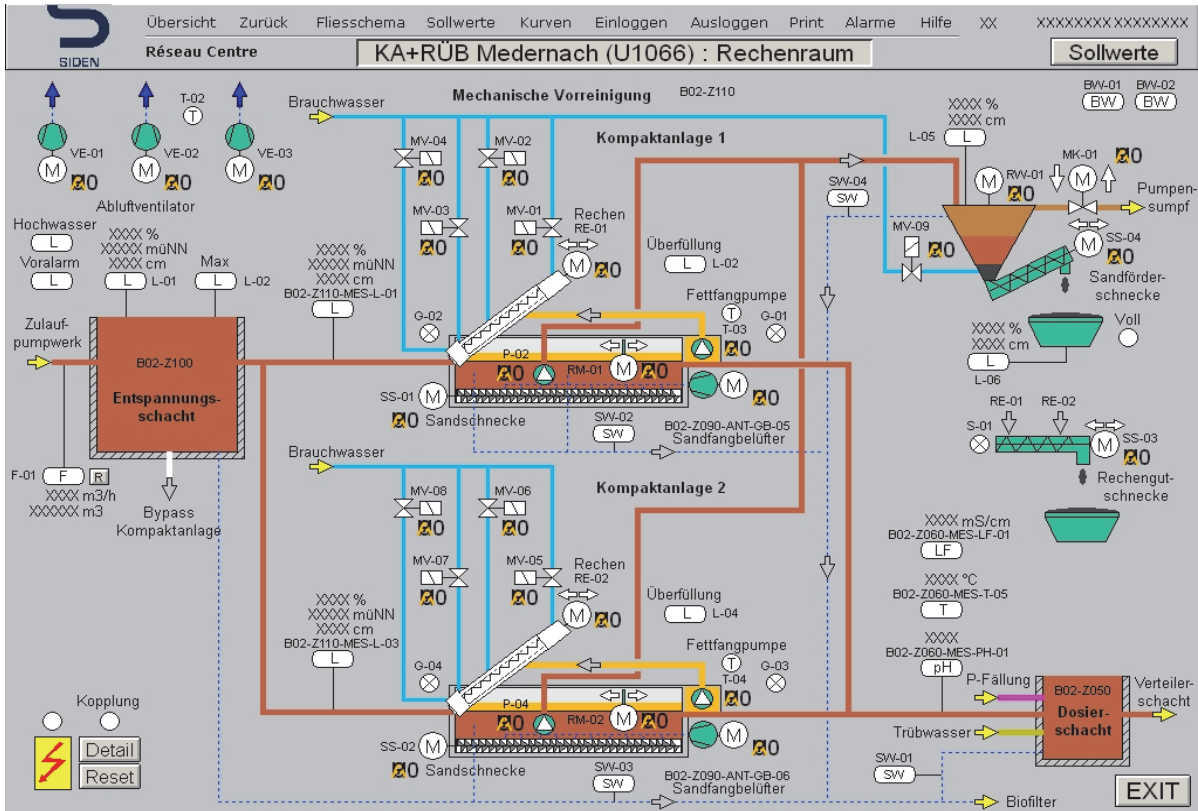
SIDEN

Übersicht Zurück Fliesschema Sollwerte Kurven Einloggen Ausloggen Print Alarme Hilfe XX XXXXXXXX XXXXXXXX

Réseau Centre

KA+RÜB Medernach (U1066) : Rechenraum

Sollwerte

T-02
T

VE-01
M
0

VE-02
M
0

VE-03
M
0

Abluftventilator

Brauchwasser

Mechanische Vorreinigung

B02-Z110

BW-01 BW-02
BW BW

XXXX %
XXXX cm
L-05
L

Kompaktanlage 1

MV-04
0

MV-02
0

MV-03
0

MV-01
0

Rechen
RE-01
M
0

RW-01
M
0

MK-01
M
0

Pumpensumpf

SW-04
SW

MV-09
0

SS-04
M
0

Sandförderschnecke

Hochwasser
L

Voralarm
L

XXXX %
XXXXX müNN
XXXX cm
L
L-01

Max
L
L-02

XXXX %
XXXXX müNN
XXXX cm
B02-Z110-MES-L-01
L

Überfüllung
L
L-02

Fettfangpumpe
T
T-03
0

G-01

G-02

Zulaufpumpwerk

B02-Z100

Entspannungsschacht

P-02
0

RM-01
M
0

M
0

SS-01
M
0

Sandschnecke

SW-02
SW

B02-Z090-ANT-GB-05
Sandfangbelüfter

XXXX %
XXXX cm
L
L-06

Voll

RE-01 RE-02

S-01

SS-03
M
0

Rechengutschnecke

F-01
F
R
XXXX m3/h
XXXXXX m3

Bypass
Kompaktanlage

Brauchwasser

Kompaktanlage 2

MV-08
0

MV-06
0

MV-07
0

MV-05
0

Rechen
RE-02
M
0

XXXX mS/cm
B02-Z060-MES-LF-01
LF

XXXX %
XXXXX müNN
XXXX cm
B02-Z110-MES-L-03
L

Überfüllung
L
L-04

XXXX °C
B02-Z060-MES-T-05
T

Fettfangpumpe
T
T-04

G-04

G-03

XXXX
B02-Z060-MES-PH-01
pH

P-Fällung

B02-Z050

Dosierschacht

Verteilerschacht

Kopplung

P-04
0

RM-02
M
0

M
0

Trübwasser

Detail
Reset

SS-02
M
0

Sandschnecke

SW-03
SW

B02-Z090-ANT-GB-06
Sandfangbelüfter

SW-01
SW

Biofilter

EXIT